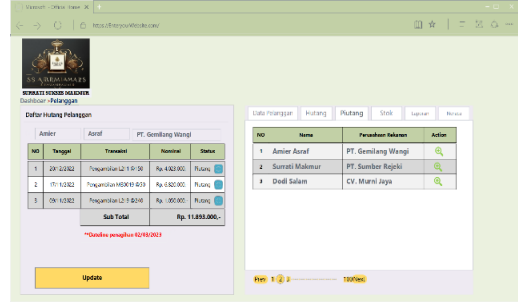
Dashboard > Pelanggan

Daftar Hutang Pelanggan

Amier | Asraf | PT. Gemilang Wangi

| NO | Tanggal | Transaksi | Nominal | Status |
|---|---|---|---|---|
| 1 | 20/11/2022 | Pengambilan L2H R-50 | Rp. 4.023.000 | Piutang |
| 2 | 17/11/2022 | Pengambilan MSKID9 ID39 | Rp. 6.820.000 | Piutang |
| 3 | 09/11/2022 | Pengambilan L2H B-240 | Rp. 1.000.000 | Piutang |
| | | Sub Total | Rp. 11.893.000,- | |

**Dateline penagihan 02/03/2023

Update

Data Pelanggan | Hutang | Piutang | Stok | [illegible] | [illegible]

| NO | Nama | Perusahaan Rekanan | Action |
|---|---|---|---|
| 1 | Amier Asraf | PT. Gemilang Wangi | |
| 2 | Sumati Makmur | PT. Sumber Rejeki | |
| 3 | Dodi Salam | CV. Murni Jaya | |

Prev 1 2 3 ... 10 Next